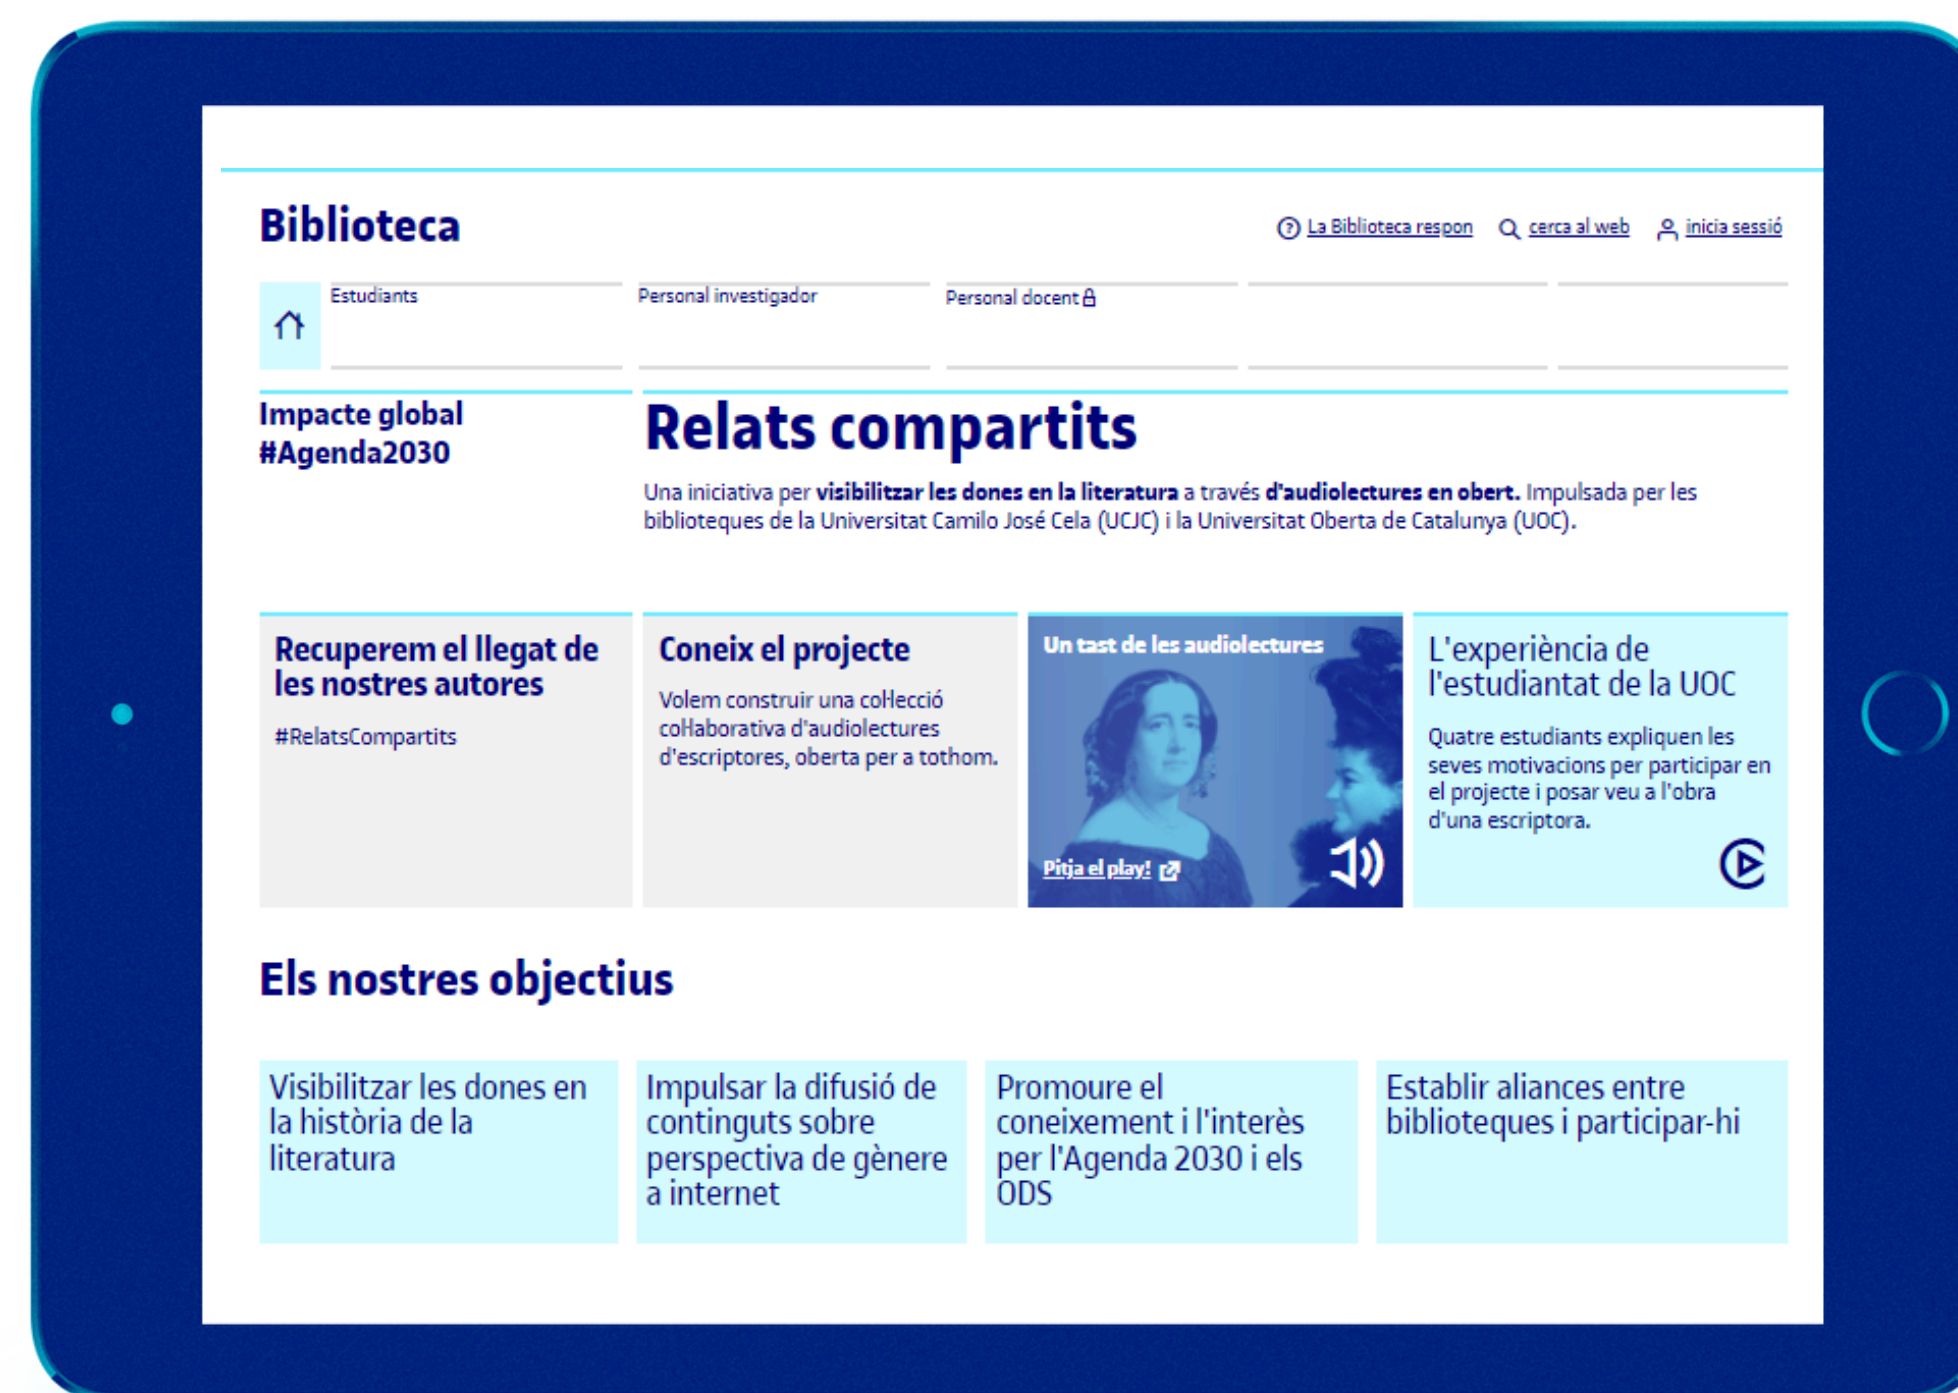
Biblioteca

La Biblioteca respon   cerca al web   inicia sessió

Estudiants   Personal investigador   Personal docent

Impacte global #Agenda2030

Relats compartits

Una iniciativa per **visibilitzar les dones en la literatura** a través **d'audiolectures en obert.** Impulsada per les biblioteques de la Universitat Camilo José Cela (UCJC) i la Universitat Oberta de Catalunya (UOC).

Recuperem el llegat de les nostres autores

#RelatsCompartits

Coneix el projecte

Volem construir una col·lecció col·laborativa d'audiolectures d'escriptores, oberta per a tothom.

Un tast de les audiolectures

Pitja el play!

L'experiència de l'estudiantat de la UOC

Quatre estudiants expliquen les seves motivacions per participar en el projecte i posar veu a l'obra d'una escriptora.

Els nostres objectius

Visibilitzar les dones en la història de la literatura

Impulsar la difusió de continguts sobre perspectiva de gènere a internet

Promoure el coneixement i l'interès per l'Agenda 2030 i els ODS

Establir aliances entre biblioteques i participar-hi